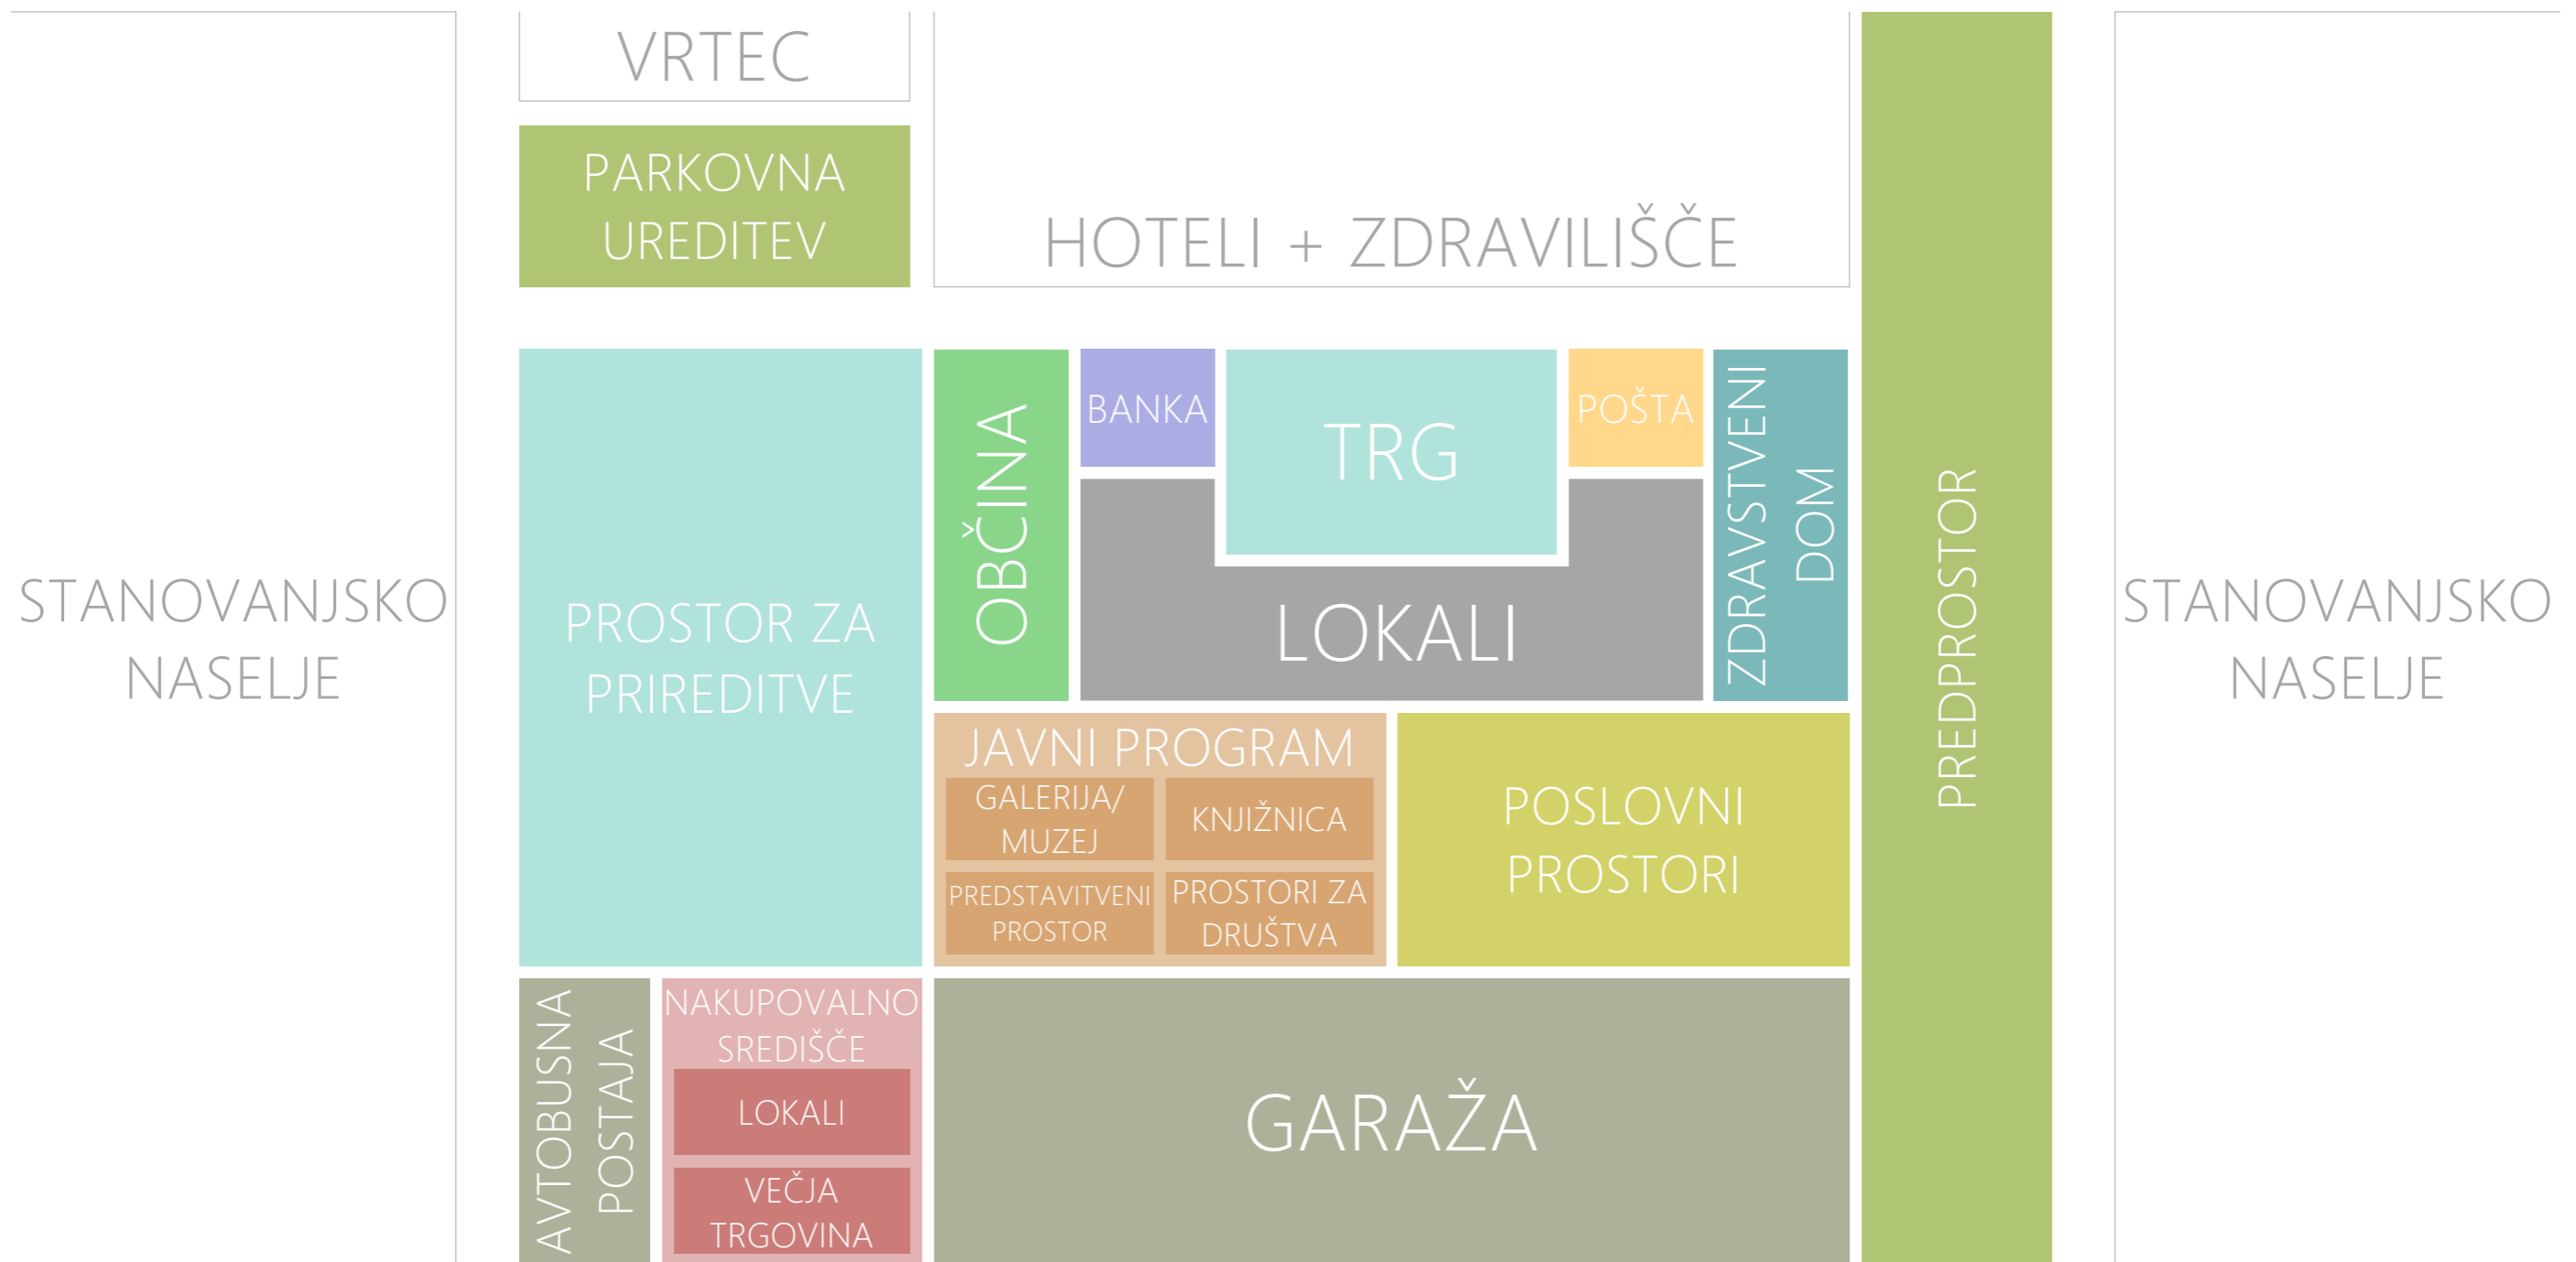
STANOVANJSKO NASELJE

VRTEC

PARKOVNA UREDITEV

HOTELI + ZDRAVILIŠČE

PROSTOR ZA PRIREDITVE

OBČINA

BANKA

TRG

POŠTA

ZDRAVSTVENI DOM

LOKALI

JAVNI PROGRAM

GALERIJA/ MUZEJ

KNJIŽNICA

PREDSTAVITVENI PROSTOR

PROSTORI ZA DRUŠTVA

POSLOVNI PROSTORI

PREDPROSTOR

STANOVANJSKO NASELJE

AVTOBUSNA POSTAJA

NAKUPOVALNO SREDIŠČE

LOKALI

VEČJA TRGOVINA

GARAŽA